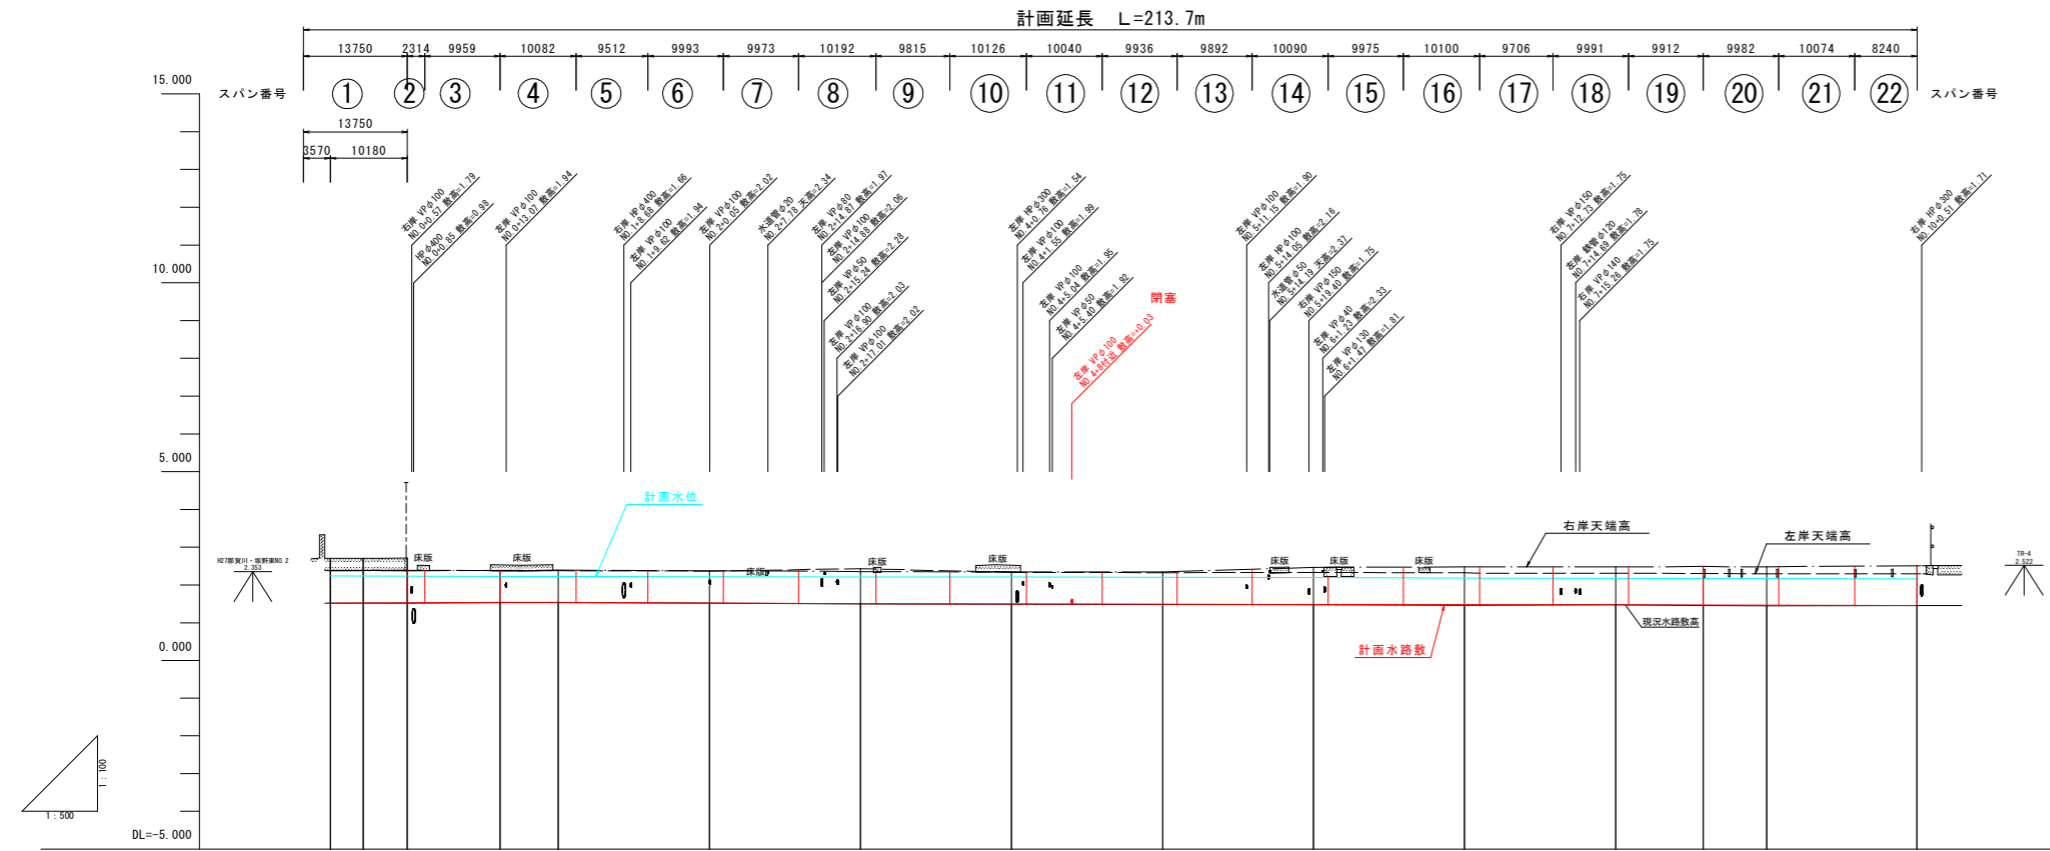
計画延長　L=213.7m

| 13750 | 2314 | 9959 | 10082 | 9512 | 9993 | 9973 | 10192 | 9815 | 10126 | 10040 | 9936 | 9892 | 10090 | 9975 | 10100 | 9706 | 9991 | 9912 | 9982 | 10074 | 8240 |
|---|---|---|---|---|---|---|---|---|---|---|---|---|---|---|---|---|---|---|---|---|---|
| ① | ② | ③ | ④ | ⑤ | ⑥ | ⑦ | ⑧ | ⑨ | ⑩ | ⑪ | ⑫ | ⑬ | ⑭ | ⑮ | ⑯ | ⑰ | ⑱ | ⑲ | ⑳ | ㉑ | ㉒ |

スパン番号
スパン番号

13750
3570　10180

15.000
10.000
5.000
0.000
DL=-5.000

右岸 VPφ100 NO.0+0.57 敷高=1.79
HPφ400 NO.0+0.85 敷高=0.98
左岸 VPφ100 NO.0+13.07 敷高=1.94
右岸 HPφ400 NO.1+8.66 敷高=1.66
左岸 VPφ100 NO.1+9.62 敷高=1.94
左岸 VPφ100 NO.2+0.05 敷高=2.02
水道管φ20 NO.2+7.78 天高=2.34
右岸 VPφ80 NO.2+14.87 敷高=1.97
左岸 VPφ100 NO.2+14.88 敷高=2.06
左岸 VPφ50 NO.2+15.24 敷高=2.28
左岸 VPφ100 NO.2+16.90 敷高=2.03
左岸 VPφ100 NO.2+17.01 敷高=2.02
左岸 HPφ300 NO.4+0.76 敷高=1.54
左岸 VPφ100 NO.4+1.55 敷高=1.89
左岸 VPφ100 NO.4+5.04 敷高=1.95
左岸 VPφ50 NO.4+5.40 敷高=1.92
閉塞
左岸 VPφ100 NO.4+8付近 敷高=0.03
左岸 VPφ100 NO.5+11.15 敷高=1.90
左岸 VPφ100 NO.5+14.05 敷高=2.16
水道管φ50 NO.5+14.19 天高=2.37
右岸 VPφ150 NO.5+19.40 敷高=1.75
左岸 VPφ40 NO.6+1.23 敷高=2.33
左岸 VPφ130 NO.6+1.47 敷高=1.81
右岸 VPφ150 NO.7+12.73 敷高=1.75
左岸 鉄管φ120 NO.7+14.69 敷高=1.78
右岸 VPφ140 NO.7+15.26 敷高=1.75
右岸 HPφ300 NO.10+0.51 敷高=1.71

計画水位
床版
床版
床版
床版
床版
床版
床版
床版
右岸天端高
左岸天端高
H27那賀川・坂野南NO.2 2.353
TR-4 2.522
現況水路敷高
計画水路敷
1:100
1:500